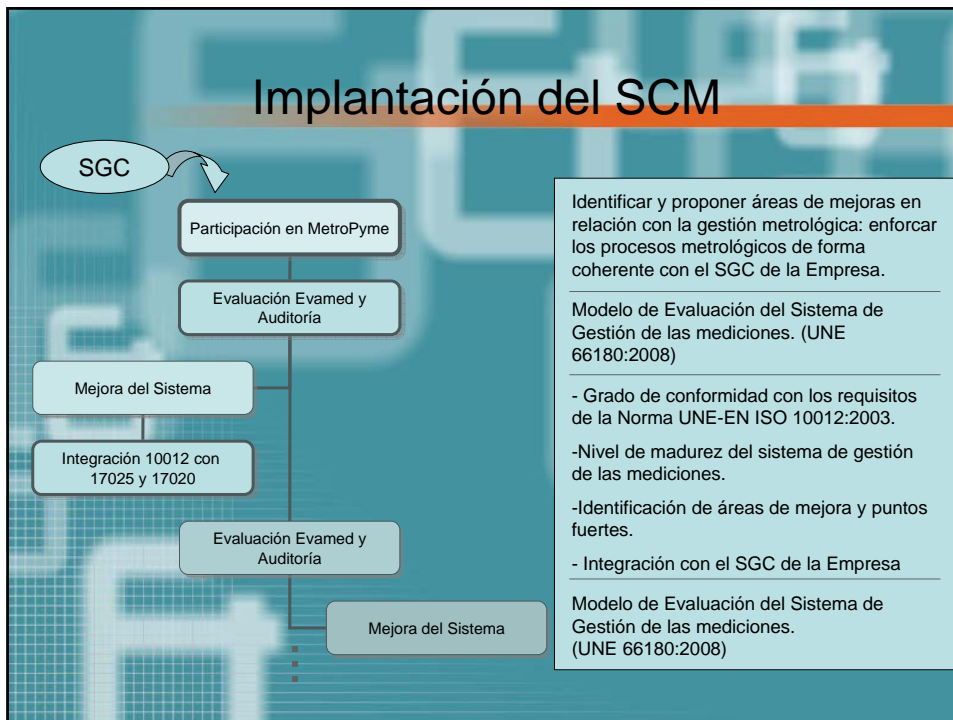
Implantación del SCM

SGC

Participación en MetroPyme

Evaluación Evamed y Auditoría

Mejora del Sistema

Integración 10012 con 17025 y 17020

Evaluación Evamed y Auditoría

Mejora del Sistema

Identificar y proponer áreas de mejoras en relación con la gestión metrológica: enforcar los procesos metrológicos de forma coherente con el SGC de la Empresa.

Modelo de Evaluación del Sistema de Gestión de las mediciones. (UNE 66180:2008)

- Grado de conformidad con los requisitos de la Norma UNE-EN ISO 10012:2003.

-Nivel de madurez del sistema de gestión de las mediciones.

-Identificación de áreas de mejora y puntos fuertes.

- Integración con el SGC de la Empresa

Modelo de Evaluación del Sistema de Gestión de las mediciones. (UNE 66180:2008)